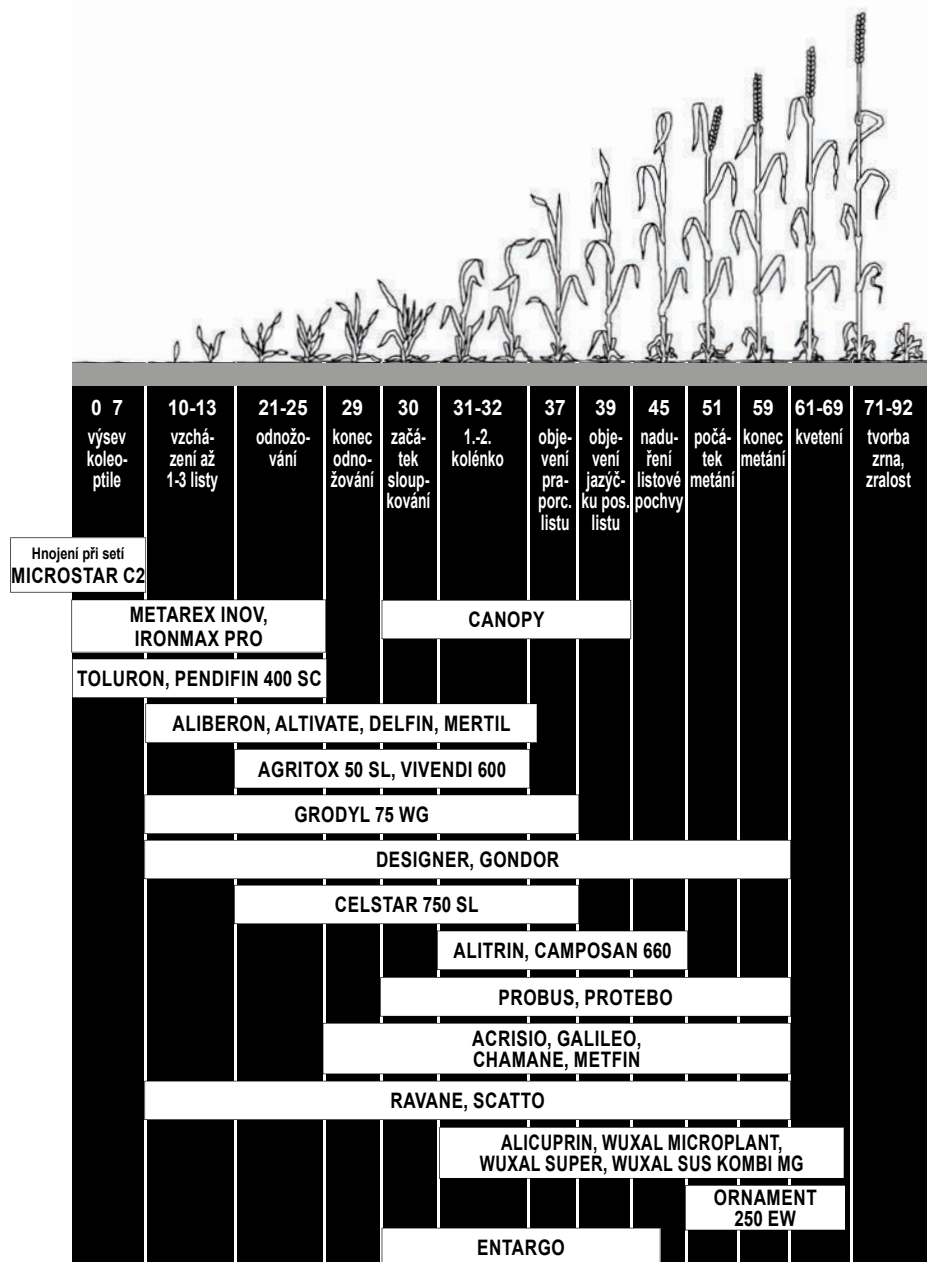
| 0 7 | 10-13 | 21-25 | 29 | 30 | 31-32 | 37 | 39 | 45 | 51 | 59 | 61-69 | 71-92 |
|---|---|---|---|---|---|---|---|---|---|---|---|---|
| výsev koleoptile | vzcházení až 1-3 listy | odnožování | konec odnožování | začátek sloupkování | 1.-2. kolénko | objevení praporc. listu | objevení jazýčku pos. listu | naduření listové pochvy | počátek metání | konec metání | kvetení | tvorba zrna, zralost |

Hnojení při setí MICROSTAR C2

METAREX INOV, IRONMAX PRO

CANOPY

TOLURON, PENDIFIN 400 SC

ALIBERON, ALTIVATE, DELFIN, MERTIL

AGRITOX 50 SL, VIVENDI 600

GRODYL 75 WG

DESIGNER, GONDOR

CELSTAR 750 SL

ALITRIN, CAMPOSAN 660

PROBUS, PROTEBO

ACRISIO, GALILEO, CHAMANE, METFIN

RAVANE, SCATTO

ALICUPRIN, WUXAL MICROPLANT, WUXAL SUPER, WUXAL SUS KOMBI MG

ORNAMENT 250 EW

ENTARGO